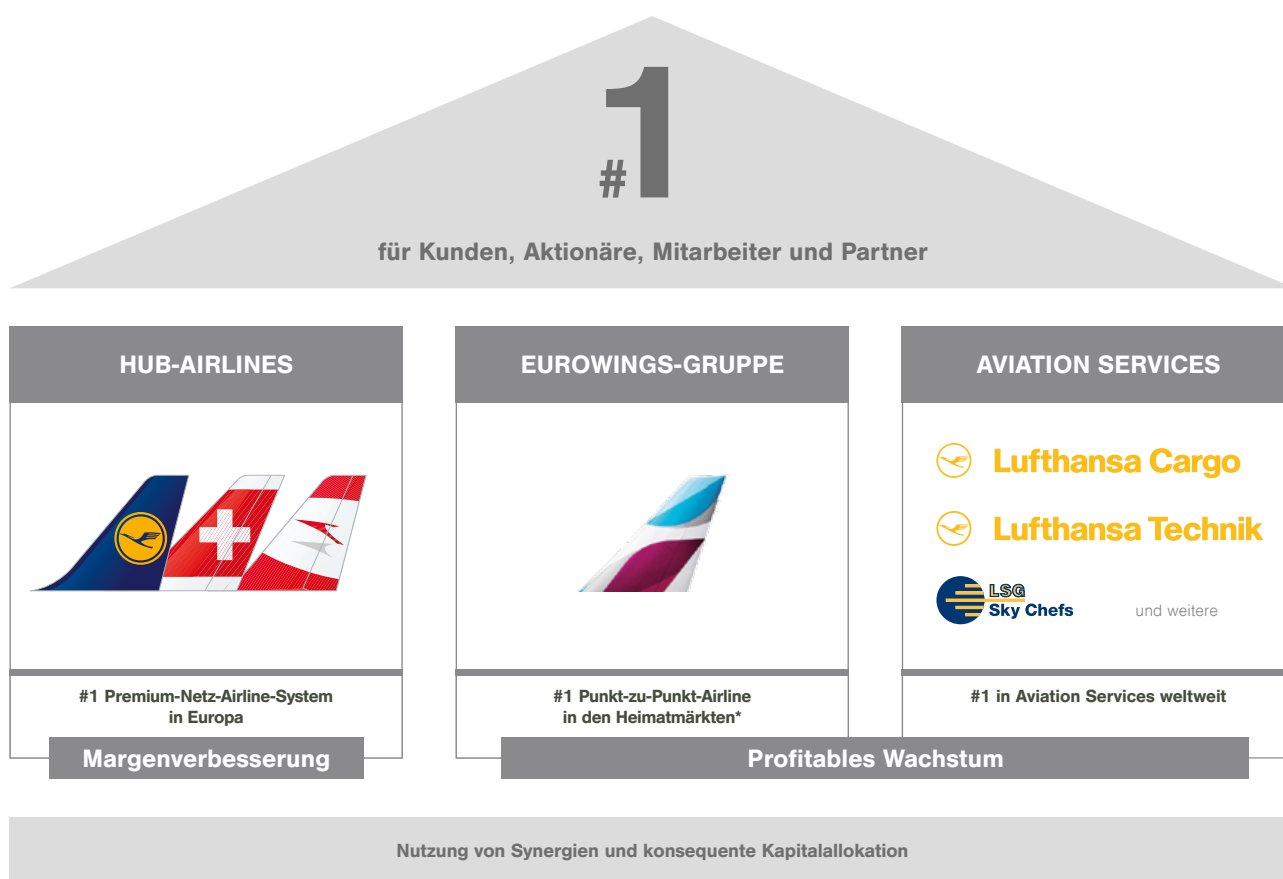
#1

für Kunden, Aktionäre, Mitarbeiter und Partner

HUB-AIRLINES

#1 Premium-Netz-Airline-System in Europa

Margenverbesserung

EUROWINGS-GRUPPE

#1 Punkt-zu-Punkt-Airline in den Heimatmärkten*

AVIATION SERVICES

Lufthansa Cargo

Lufthansa Technik

LSG Sky Chefs

und weitere

#1 in Aviation Services weltweit

Profitables Wachstum

Nutzung von Synergien und konsequente Kapitalallokation